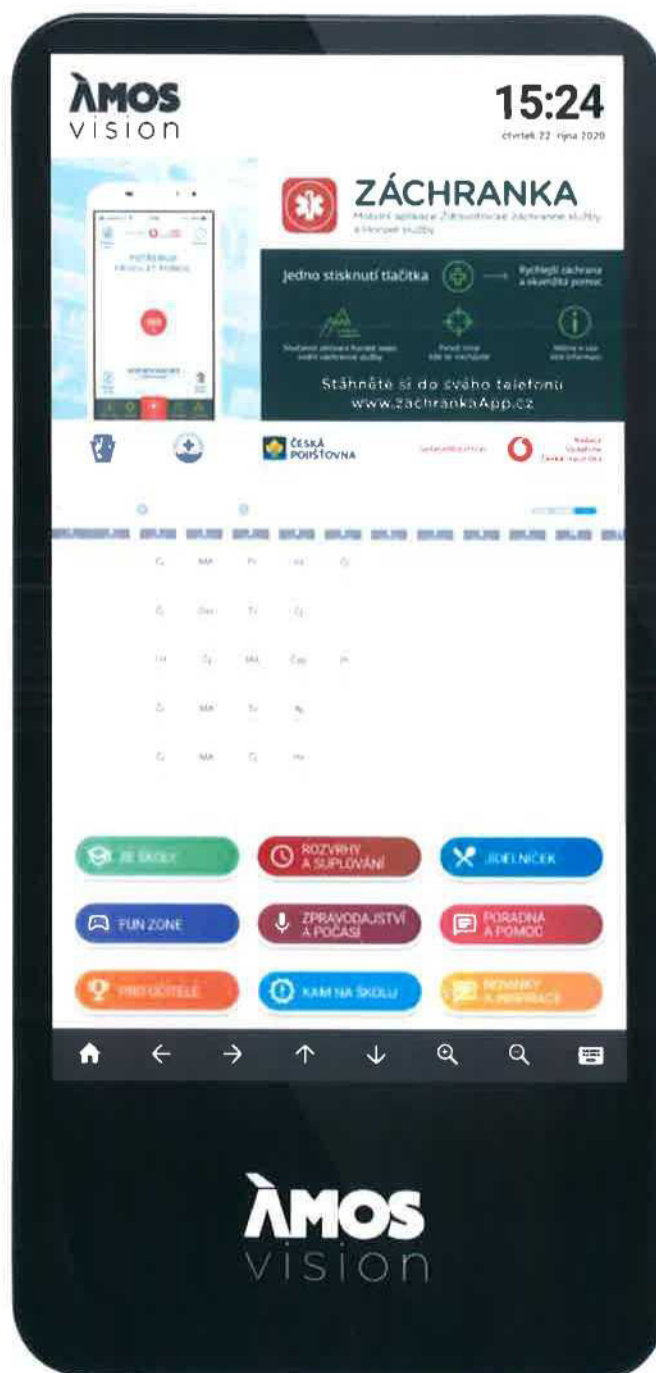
ÀMOS
vision

15:24
čtvrtek 22. října 2020

POTŘEBUJI PRIVOLAT POMOC

ZÁCHRANKA
Mobilní aplikace Zdravotnické záchranné služby a Horské služby

Jedno stisknutí tlačítka → Rychlejší záchrana a skutečná pomoc

Stáhněte si do svého telefonu
www.zachrankaApp.cz

ČESKÁ POJIŠŤOVNA

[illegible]

ZE ŠKOLY
ROZVRHY A SUPLOVÁNÍ
JÍDELNÍČEK
FUN ZONE
ZPRAVODAJSTVÍ A POČASÍ
PORADNA A POMOC
PRO UČITELE
KAM NA ŠKOLU
NOVINKY A INSPIRACE

ÀMOS
vision